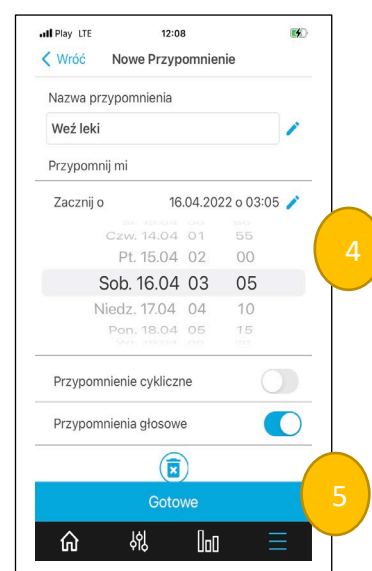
Play LTE 12:08

Wróć Nowe Przypomnienie

Nazwa przypomnienia

Weź leki

Przypomnij mi

Zacznij o 16.04.2022 o 03:05

Czw. 14.04 01 55
Pt. 15.04 02 00
Sob. 16.04 03 05
Niedz. 17.04 04 10
Pon. 18.04 05 15

4

Przypomnienie cykliczne

Przypomnienia głosowe

Gotowe

5